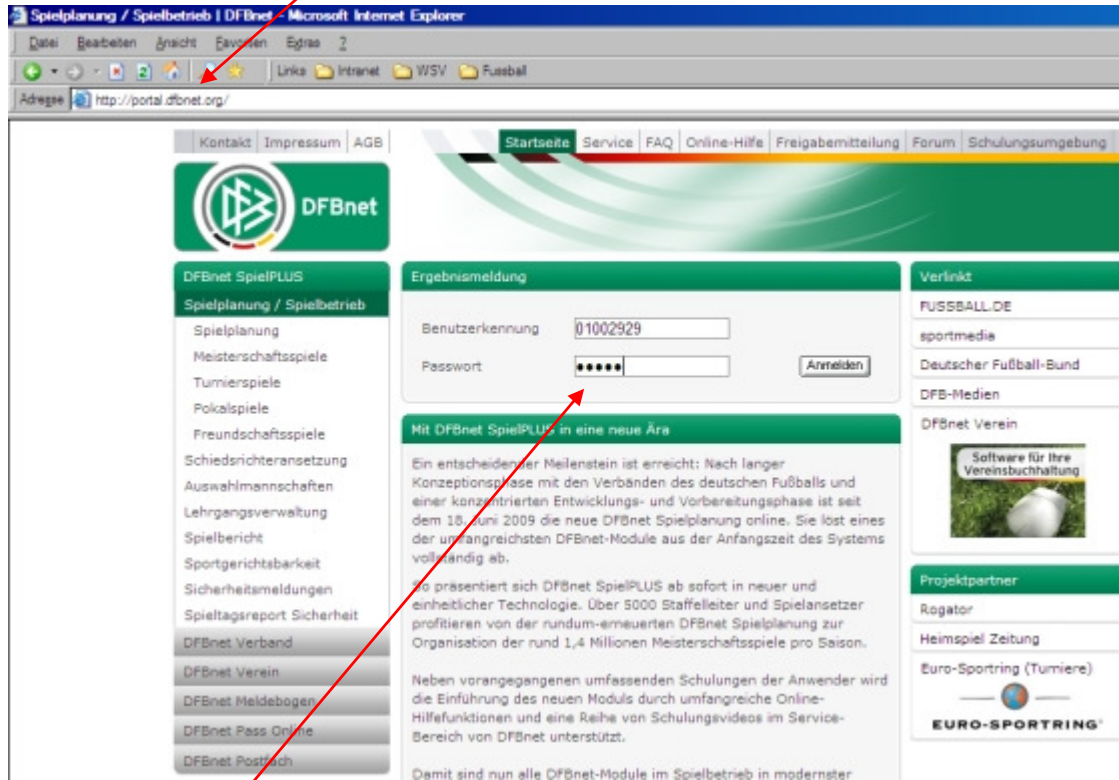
Spielplanung / Spielbetrieb | DFBnet - Microsoft Internet Explorer

Datei Bearbeiten Ansicht Favoriten Extras ?

Links Intranet WSV Fussball

Adresse http://portal.dfbnet.org/

Kontakt Impressum AGB

Startseite Service FAQ Online-Hilfe Freigabemitteilung Forum Schulungsumgebung

DFBnet

DFBnet SpielPLUS
Spielplanung / Spielbetrieb
Spielplanung
Meisterschaftsspiele
Turnierspiele
Pokalspiele
Freundschaftsspiele
Schiedsrichteransetzung
Auswahlmannschaften
Lehrgangsverwaltung
Spielbericht
Sportgerichtsbarkeit
Sicherheitsmeldungen
Spieltagsreport Sicherheit
DFBnet Verband
DFBnet Verein
DFBnet Meldebogen
DFBnet Pass Online
DFBnet Postfach

Ergebnismeldung

Benutzerkennung 01002929

Passwort •••••

Anmelden

Mit DFBnet SpielPLUS in eine neue Ära

Ein entscheidender Meilenstein ist erreicht: Nach langer Konzeptionsphase mit den Verbänden des deutschen Fußballs und einer konzentrierten Entwicklungs- und Vorbereitungsphase ist seit dem 18. Juni 2009 die neue DFBnet Spielplanung online. Sie löst eines der umfangreichsten DFBnet-Module aus der Anfangszeit des Systems vollständig ab.

So präsentiert sich DFBnet SpielPLUS ab sofort in neuer und einheitlicher Technologie. Über 5000 Staffelleiter und Spielansetzer profitieren von der rundum-erneuerten DFBnet Spielplanung zur Organisation der rund 1,4 Millionen Meisterschaftsspiele pro Saison.

Neben vorangegangenen umfassenden Schulungen der Anwender wird die Einführung des neuen Moduls durch umfangreiche Online-Hilfefunktionen und eine Reihe von Schulungsvideos im Service-Bereich von DFBnet unterstützt.

Damit sind nun alle DFBnet-Module im Spielbetrieb in modernster

Verlinkt
FUSSBALL.DE
sportmedia
Deutscher Fußball-Bund
DFB-Medien
DFBnet Verein
Software für Ihre Vereinsbuchhaltung

Projektpartner
Rogator
Heimspiel Zeitung
Euro-Sportring (Turniere)
EURO-SPORTRING